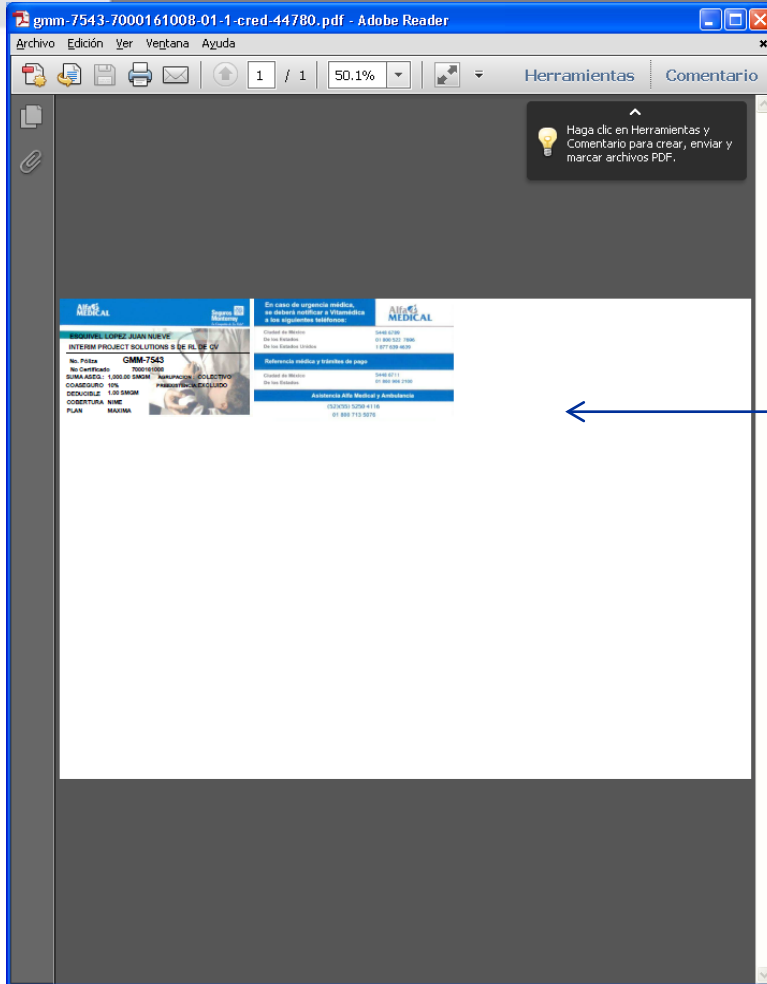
gmm-7543-7000161008-01-1-cred-44780.pdf - Adobe Reader

Archivo Edición Ver Ventana Ayuda

1 / 1 50.1% Herramientas Comentario

Haga clic en Herramientas y Comentario para crear, enviar y marcar archivos PDF.

Alfa MEDICAL

Seguros Monterrey

ESQUIVEL LOPEZ JUAN NUEVE
INTERIM PROJECT SOLUTIONS S DE RL DE CV

No. Póliza GMM-7543
No Certificado 7000161008
SUMA ASEG. 1,000.00 SMGM AGRUPACION COLECTIVO
COASEGURO 10% PREEXISTENCIA EXCLUIDO
DEDUCIBLE 1.00 SMGM
COBERTURA NME
PLAN MAXIMA

En caso de urgencia médica, se deberá notificar a Vitamédica a los siguientes teléfonos:

Alfa MEDICAL

Ciudad de México 5448 6200
De los Estados 01 800 522 7886
De los Estados Unidos 1 877 639 4630

Referencia médica y trámites de pago

Ciudad de México 5448 6711
De los Estados 01 800 966 2100

Asistencia Alfa Medical y Ambulancia

(52)(55) 5258 4116
01 800 713 5070